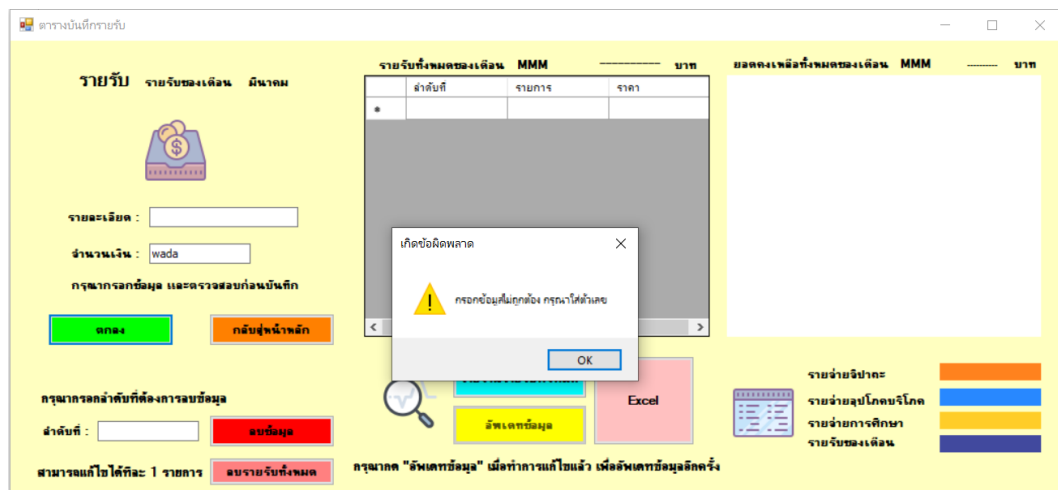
ตารางบันทึกรายรับ

รายรับ รายรับของเดือน มีนาคม

รายละเอียด :

จำนวนเงิน : wada

กรุณากรอกข้อมูล และตรวจสอบก่อนบันทึก

ตกลง

กลับสู่หน้าหลัก

กรุณากรอกลำดับที่ต้องการลบข้อมูล

ลำดับที่ :

ลบข้อมูล

สามารถแก้ไขได้ทีละ 1 รายการ

ลบรายรับทั้งหมด

รายรับทั้งหมดของเดือน MMM ------------ บาท

| | ลำดับที่ | รายการ | ราคา |
|---|---|---|---|
| * | | | |

เกิดข้อผิดพลาด

กรอกข้อมูลไม่ถูกต้อง กรุณาใส่ตัวเลข

OK

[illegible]

อัพเดทข้อมูล

Excel

กรุณากด "อัพเดทข้อมูล" เมื่อทำการแก้ไขแล้ว เพื่ออัพเดทข้อมูลอีกครั้ง

ยอดคงเหลือทั้งหมดของเดือน MMM -------- บาท

รายจ่ายจิปาถะ

รายจ่ายอุปโภคบริโภค

รายจ่ายการศึกษา

รายรับของเดือน